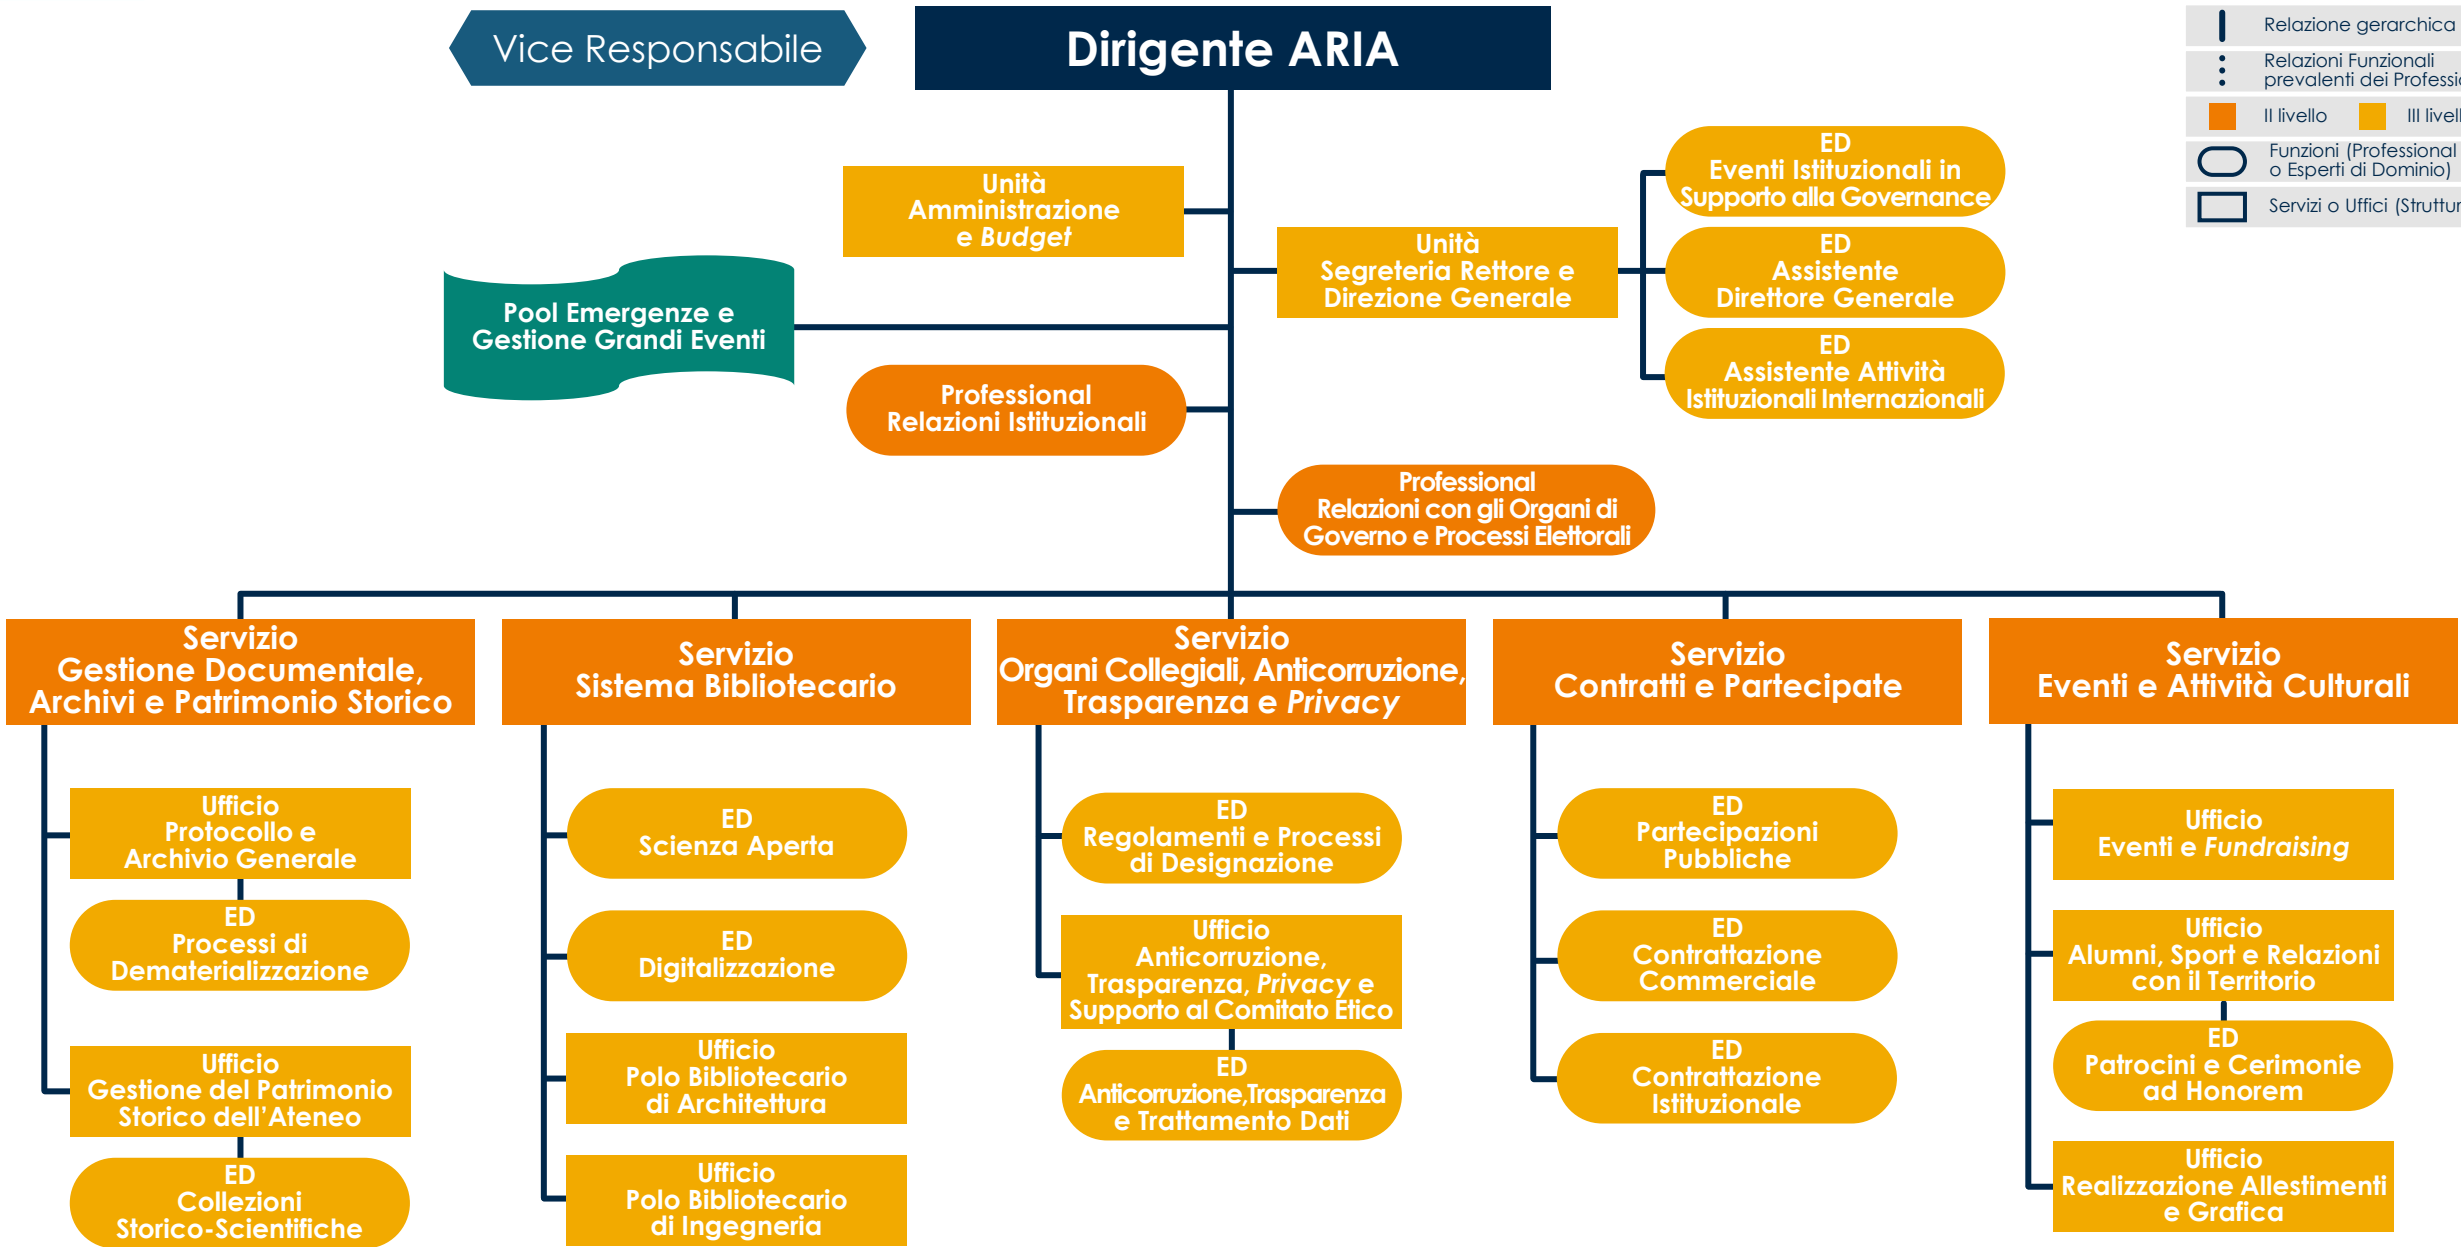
Vice Responsabile

Dirigente ARIA

Relazione gerarchica
Relazioni Funzionali prevalenti dei Professi
II livello
III livell
Funzioni (Professional o Esperti di Dominio)
Servizi o Uffici (Struttur

Unità Amministrazione e Budget

Unità Segreteria Rettore e Direzione Generale

ED Eventi Istituzionali in Supporto alla Governance

ED Assistente Direttore Generale

ED Assistente Attività Istituzionali Internazionali

Pool Emergenze e Gestione Grandi Eventi

Professional Relazioni Istituzionali

Professional Relazioni con gli Organi di Governo e Processi Elettorali

Servizio Gestione Documentale, Archivi e Patrimonio Storico

Servizio Sistema Bibliotecario

Servizio Organi Collegiali, Anticorruzione, Trasparenza e Privacy

Servizio Contratti e Partecipate

Servizio Eventi e Attività Culturali

Ufficio Protocollo e Archivio Generale

ED Processi di Dematerializzazione

Ufficio Gestione del Patrimonio Storico dell'Ateneo

ED Collezioni Storico-Scientifiche

ED Scienza Aperta

ED Digitalizzazione

Ufficio Polo Bibliotecario di Architettura

Ufficio Polo Bibliotecario di Ingegneria

ED Regolamenti e Processi di Designazione

Ufficio Anticorruzione, Trasparenza, Privacy e Supporto al Comitato Etico

ED Anticorruzione,Trasparenza e Trattamento Dati

ED Partecipazioni Pubbliche

ED Contrattazione Commerciale

ED Contrattazione Istituzionale

Ufficio Eventi e Fundraising

Ufficio Alumni, Sport e Relazioni con il Territorio

ED Patrocini e Cerimonie ad Honorem

Ufficio Realizzazione Allestimenti e Grafica